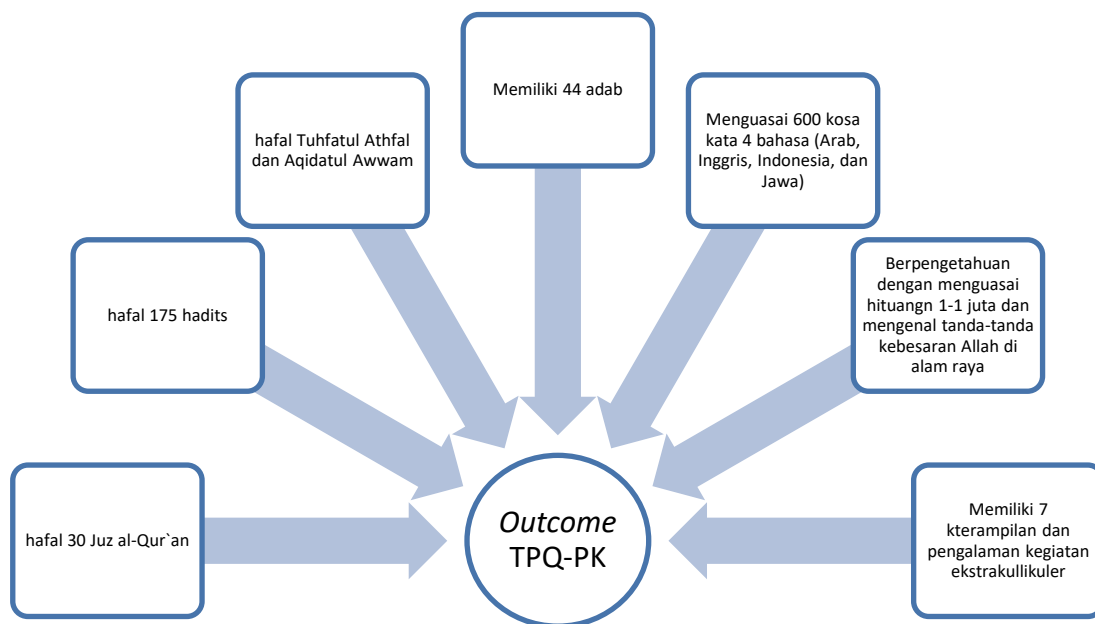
Memiliki 44 adab

hafal Tuhfatul Athfal dan Aqidatul Awwam

Menguasai 600 kosa kata 4 bahasa (Arab, Inggris, Indonesia, dan Jawa)

hafal 175 hadits

Berpengetahuan dengan menguasai hituangn 1-1 juta dan mengenal tanda-tanda kebesaran Allah di alam raya

hafal 30 Juz al-Qur`an

*Outcome* TPQ-PK

Memiliki 7 kterampilan dan pengalaman kegiatan ekstrakullikuler